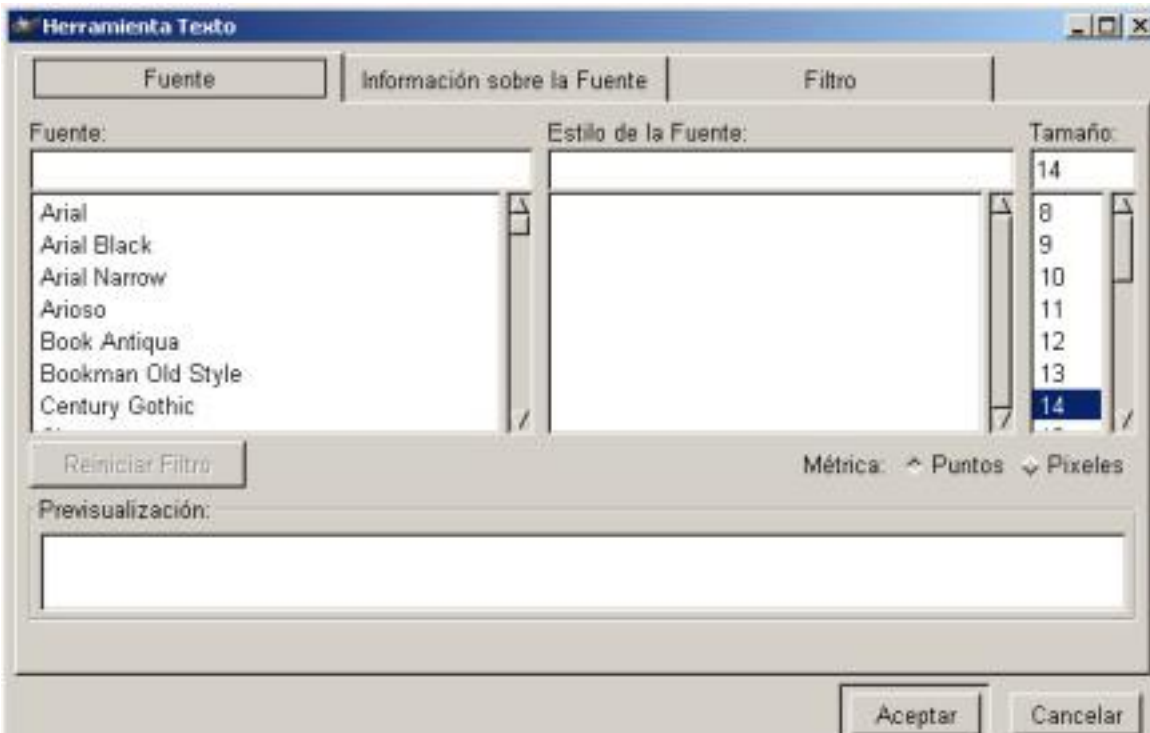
Herramienta Texto

Fuente | Información sobre la Fuente | Filtro

Fuente:

Arial
Arial Black
Arial Narrow
Arioso
Book Antiqua
Bookman Old Style
Century Gothic

Estilo de la Fuente:

Tamaño:
14

8
9
10
11
12
13
14

Reiniciar Filtro

Métrica: Puntos Pixeles

Previsualización:

Aceptar
Cancelar